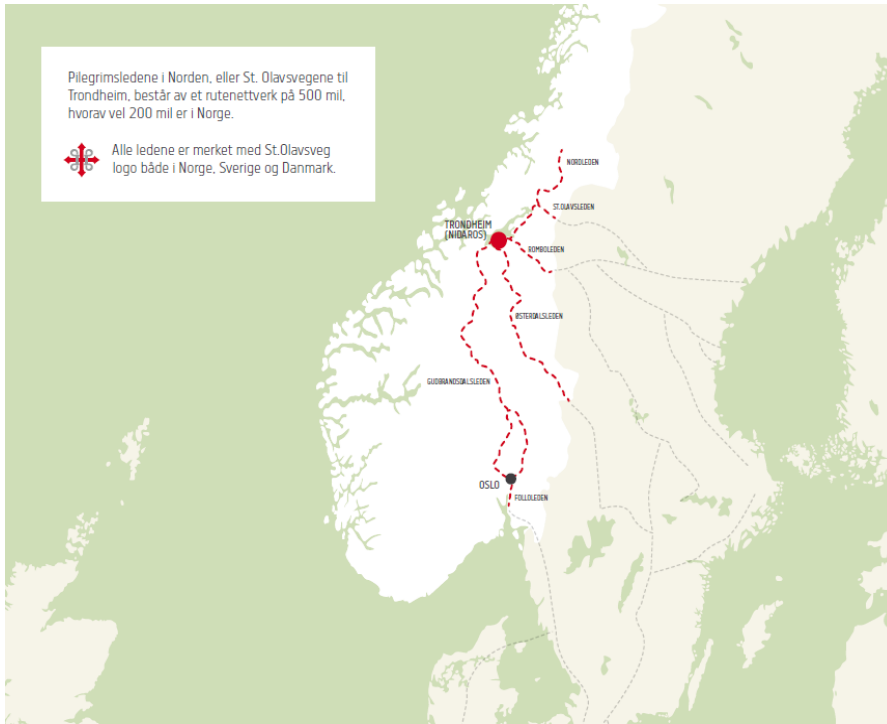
Pilegrimsledene i Norden, eller St. Olavsvegene til Trondheim, består av et rutenettverk på 500 mil, hvorav vel 200 mil er i Norge.

Alle ledene er merket med St.Olavsveg logo både i Norge, Sverige og Danmark.

NORDLEDEN

ST.OLAVSLEDEN

TRONDHEIM (NIDAROS)

ROMBOLEDEN

ØSTERDALSLEDEN

GUDBRANDSDALSLEDEN

OSLO

FOLLOLEDEN